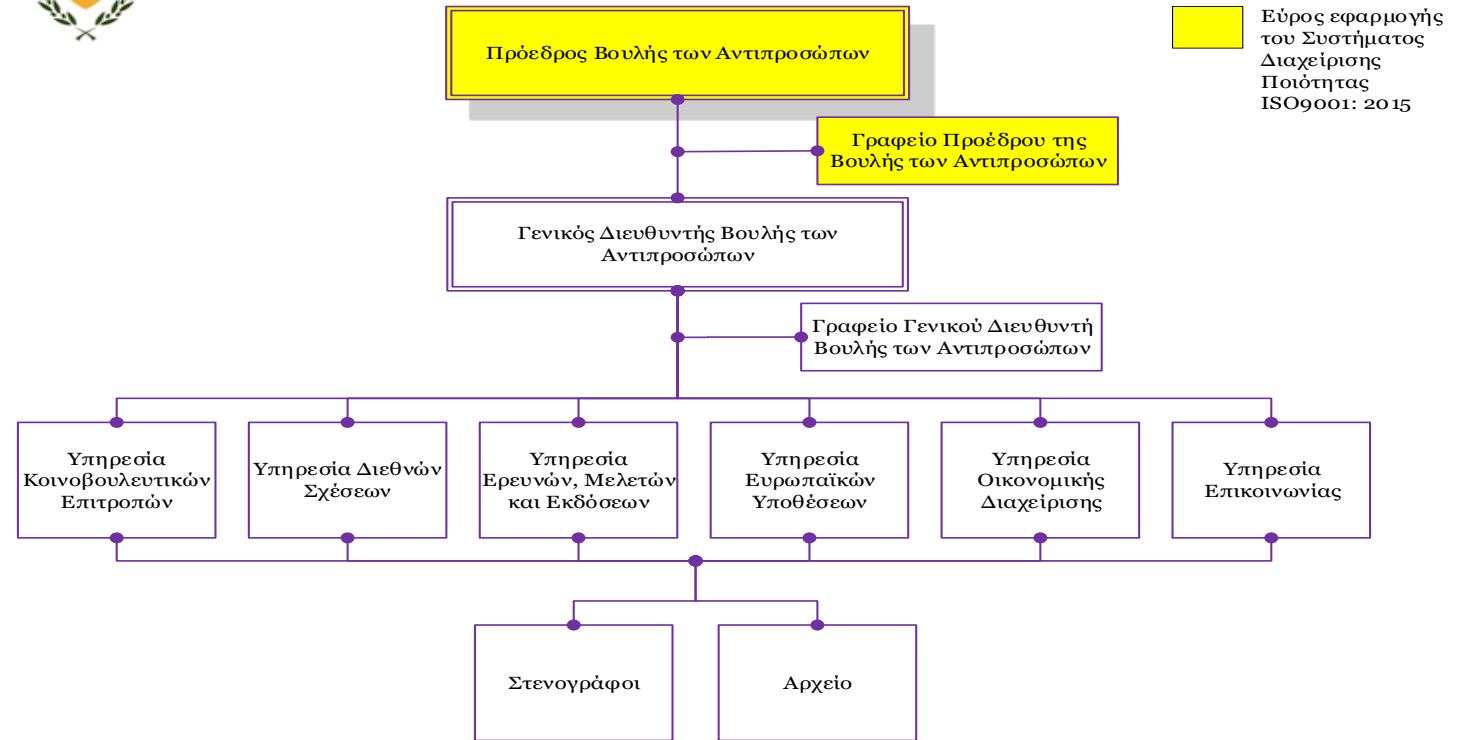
Πρόεδρος Βουλής των Αντιπροσώπων

Εύρος εφαρμογής του Συστήματος Διαχείρισης Ποιότητας ISO9001: 2015

Γραφείο Προέδρου της Βουλής των Αντιπροσώπων

Γενικός Διευθυντής Βουλής των Αντιπροσώπων

Γραφείο Γενικού Διευθυντή Βουλής των Αντιπροσώπων

Υπηρεσία Κοινοβουλευτικών Επιτροπών

Υπηρεσία Διεθνών Σχέσεων

Υπηρεσία Ερευνών, Μελετών και Εκδόσεων

Υπηρεσία Ευρωπαϊκών Υποθέσεων

Υπηρεσία Οικονομικής Διαχείρισης

Υπηρεσία Επικοινωνίας

Στενογράφοι

Αρχείο